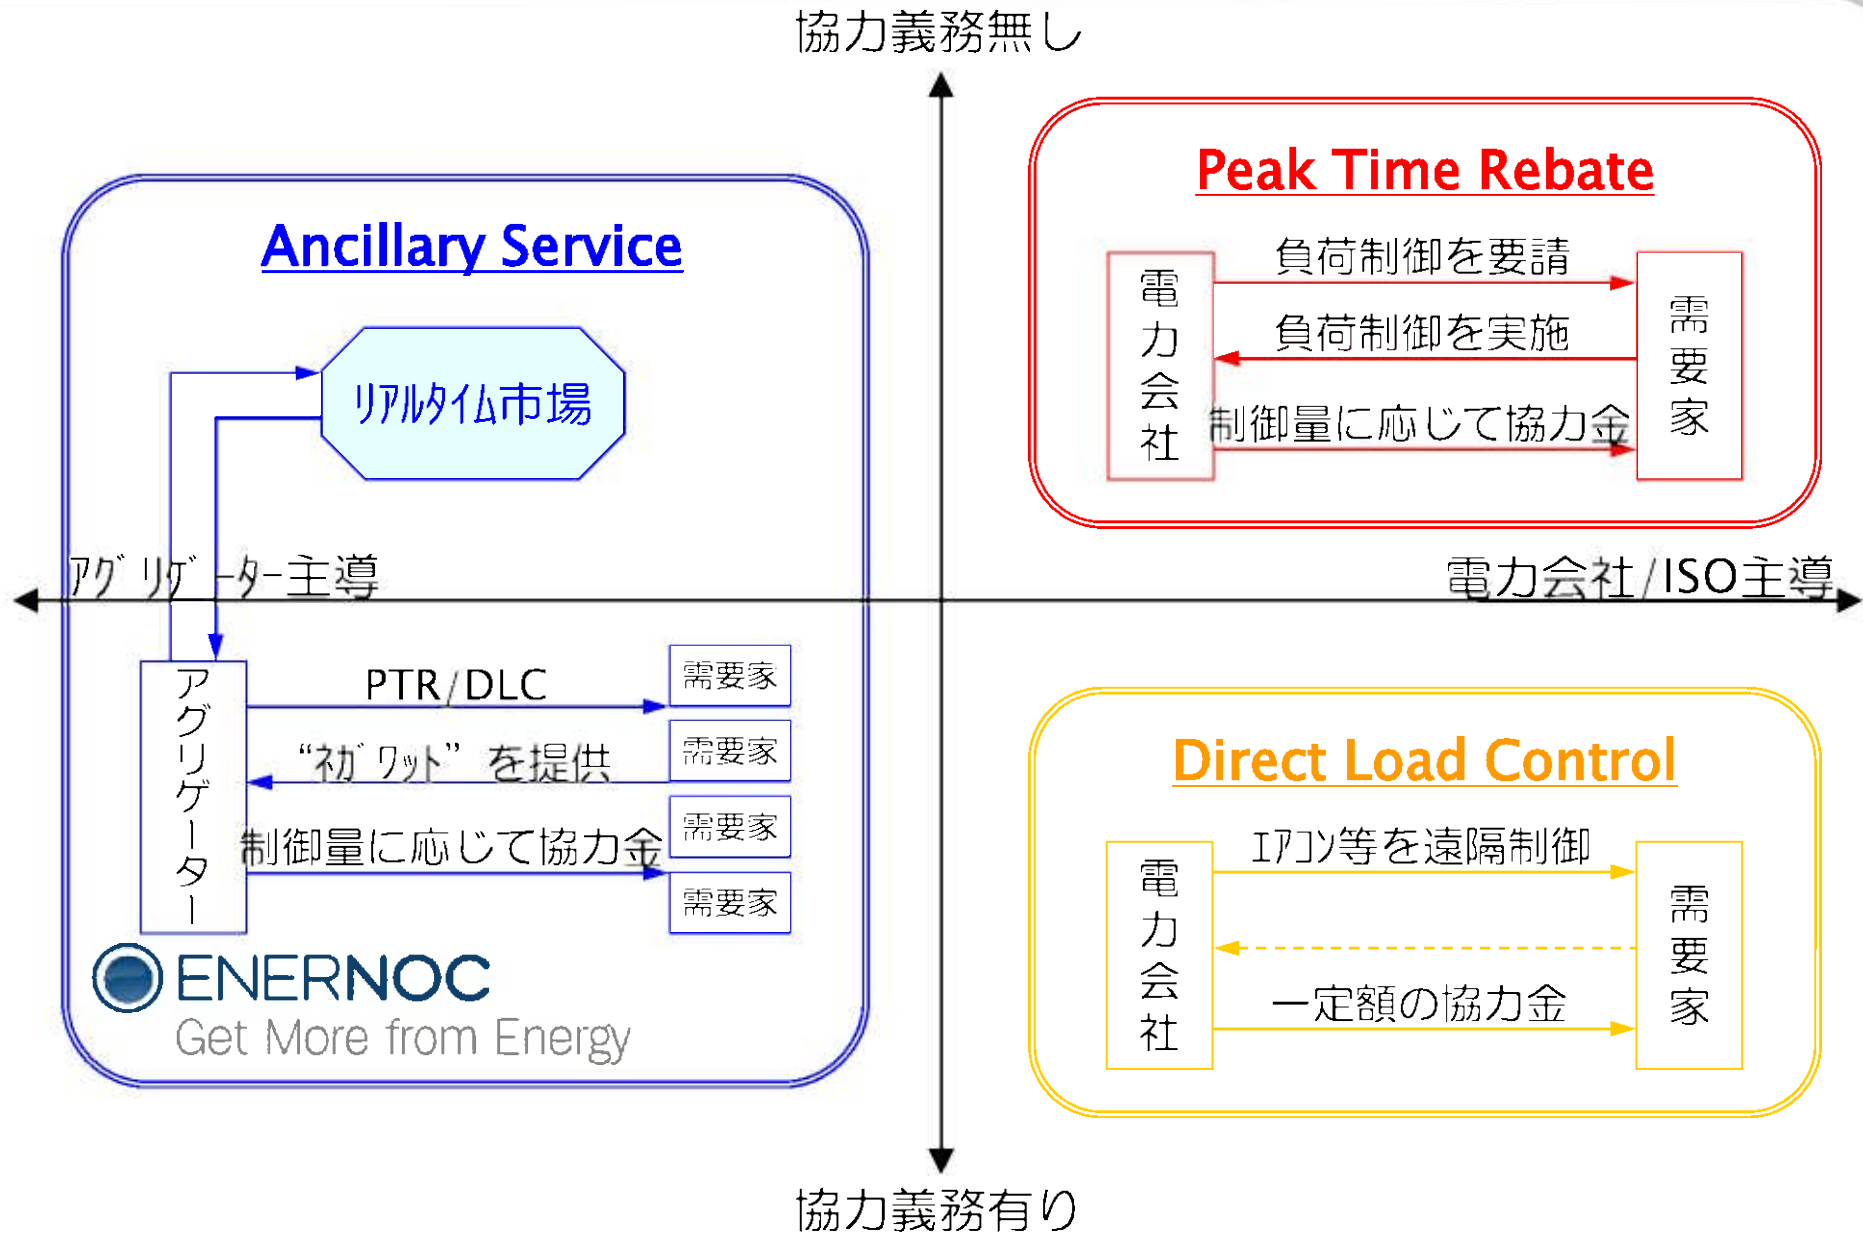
協力義務無し

Ancillary Service

リアルタイム市場

アグリゲーター主導

アグリゲーター

PTR/DLC

"ネガワット" を提供

制御量に応じて協力金

需要家

需要家

需要家

需要家

ENERNOC
Get More from Energy

Peak Time Rebate

電力会社

負荷制御を要請

負荷制御を実施

制御量に応じて協力金

需要家

電力会社/ISO主導

Direct Load Control

電力会社

エアコン等を遠隔制御

一定額の協力金

需要家

協力義務有り